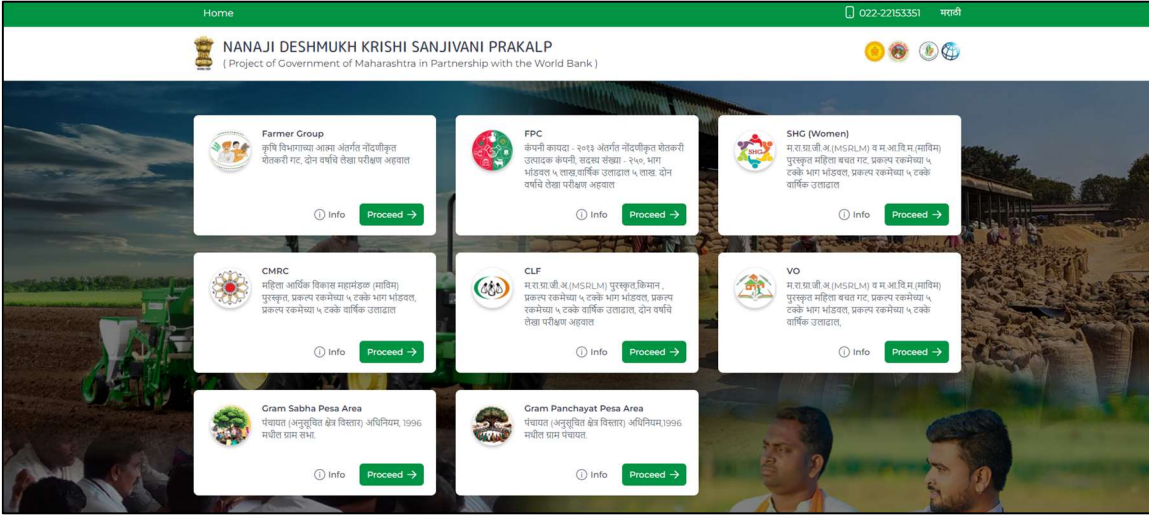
Home

022-22153351 मराठी

NANAJI DESHMUKH KRISHI SANJIVANI PRAKALP
( Project of Government of Maharashtra in Partnership with the World Bank )

Farmer Group
कृषि विभागाच्या आत्मा अंतर्गत नोंदणीकृत शेतकरी गट, दोन वर्षाचे लेखा परीक्षण अहवाल

Info Proceed

FPC
कंपनी कायदा - २०१३ अंतर्गत नोंदणीकृत शेतकरी उत्पादक कंपनी, सदस्य संख्या - २५०, भाग भांडवल ५ लाख,वार्षिक उलाढाल ५ लाख, दोन वर्षाचे लेखा परीक्षण अहवाल

Info Proceed

SHG (Women)
म.रा.ग्रा.जी.अ.(MSRLM) व म.आ.वि.म.(माविम) पुरस्कृत महिला बचत गट, प्रकल्प रकमेच्या ५ टक्के भाग भांडवल, प्रकल्प रकमेच्या ५ टक्के वार्षिक उलाढाल

Info Proceed

CMRC
महिला आर्थिक विकास महामंडळ (माविम) पुरस्कृत, प्रकल्प रकमेच्या ५ टक्के भाग भांडवल, प्रकल्प रकमेच्या ५ टक्के वार्षिक उलाढाल

Info Proceed

CLF
म.रा.ग्रा.जी.अ.(MSRLM) पुरस्कृत,किमान , प्रकल्प रकमेच्या ५ टक्के भाग भांडवल, प्रकल्प रकमेच्या ५ टक्के वार्षिक उलाढाल, दोन वर्षाचे लेखा परीक्षण अहवाल

Info Proceed

VO
म.रा.ग्रा.जी.अ.(MSRLM) व म.आ.वि.म.(माविम) पुरस्कृत महिला बचत गट, प्रकल्प रकमेच्या ५ टक्के भाग भांडवल, प्रकल्प रकमेच्या ५ टक्के वार्षिक उलाढाल,

Info Proceed

Gram Sabha Pesa Area
पंचायत (अनुसूचित क्षेत्र विस्तार) अधिनियम, 1996 मधील ग्राम सभा.

Info Proceed

Gram Panchayat Pesa Area
पंचायत (अनुसूचित क्षेत्र विस्तार) अधिनियम,1996 मधील ग्राम पंचायत.

Info Proceed